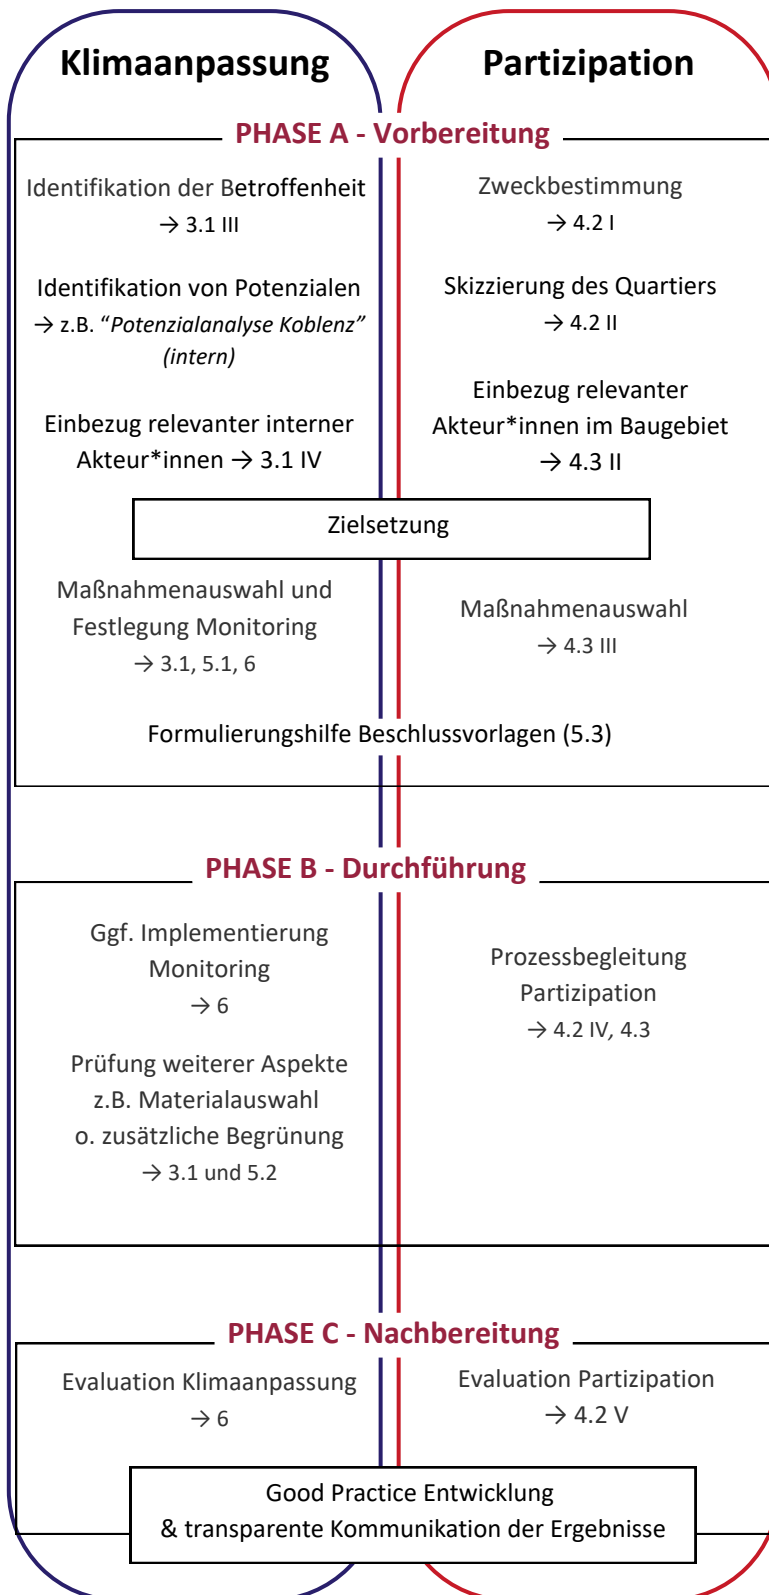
Klimaanpassung

Partizipation

PHASE A - Vorbereitung

Identifikation der Betroffenheit
→ 3.1 III

Identifikation von Potenzialen
→ z.B. "*Potenzialanalyse Koblenz*" *(intern)*

Einbezug relevanter interner Akteur*innen → 3.1 IV

Zweckbestimmung
→ 4.2 I

Skizzierung des Quartiers
→ 4.2 II

Einbezug relevanter Akteur*innen im Baugebiet
→ 4.3 II

Zielsetzung

Maßnahmenauswahl und Festlegung Monitoring
→ 3.1, 5.1, 6

Maßnahmenauswahl
→ 4.3 III

Formulierungshilfe Beschlussvorlagen (5.3)

PHASE B - Durchführung

Ggf. Implementierung Monitoring
→ 6

Prüfung weiterer Aspekte z.B. Materialauswahl o. zusätzliche Begrünung
→ 3.1 und 5.2

Prozessbegleitung Partizipation
→ 4.2 IV, 4.3

PHASE C - Nachbereitung

Evaluation Klimaanpassung
→ 6

Evaluation Partizipation
→ 4.2 V

Good Practice Entwicklung
& transparente Kommunikation der Ergebnisse